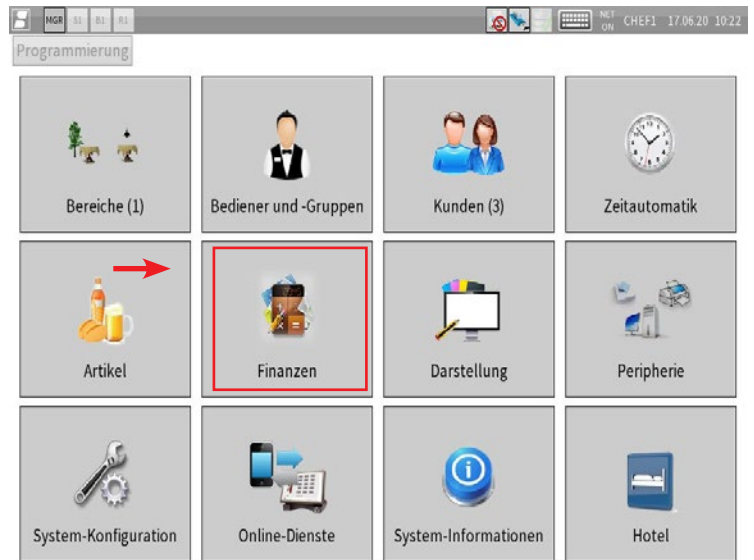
MGR S1 B1 R1
NET ON CHEF1 17.06.20 10:22
Programmierung

Bereiche (1)
Bediener und -Gruppen
Kunden (3)
Zeitautomatik
Artikel
Finanzen
Darstellung
Peripherie
System-Konfiguration
Online-Dienste
System-Informationen
Hotel